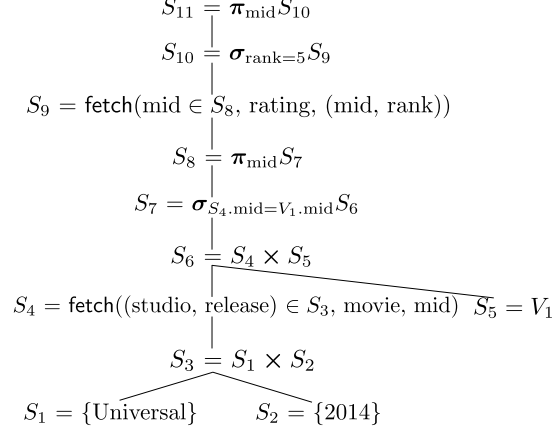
$S_{11} = \boldsymbol{\pi}_{\mathrm{mid}} S_{10}$

$S_{10} = \boldsymbol{\sigma}_{\mathrm{rank}=5} S_9$

$S_9 = \mathsf{fetch}(\mathrm{mid} \in S_8, \mathrm{rating}, (\mathrm{mid}, \mathrm{rank}))$

$S_8 = \boldsymbol{\pi}_{\mathrm{mid}} S_7$

$S_7 = \boldsymbol{\sigma}_{S_4.\mathrm{mid}=V_1.\mathrm{mid}} S_6$

$S_6 = S_4 \times S_5$

$S_4 = \mathsf{fetch}((\mathrm{studio}, \mathrm{release}) \in S_3, \mathrm{movie}, \mathrm{mid})$ $S_5 = V_1$

$S_3 = S_1 \times S_2$

$S_1 = \{\mathrm{Universal}\}$ $S_2 = \{2014\}$